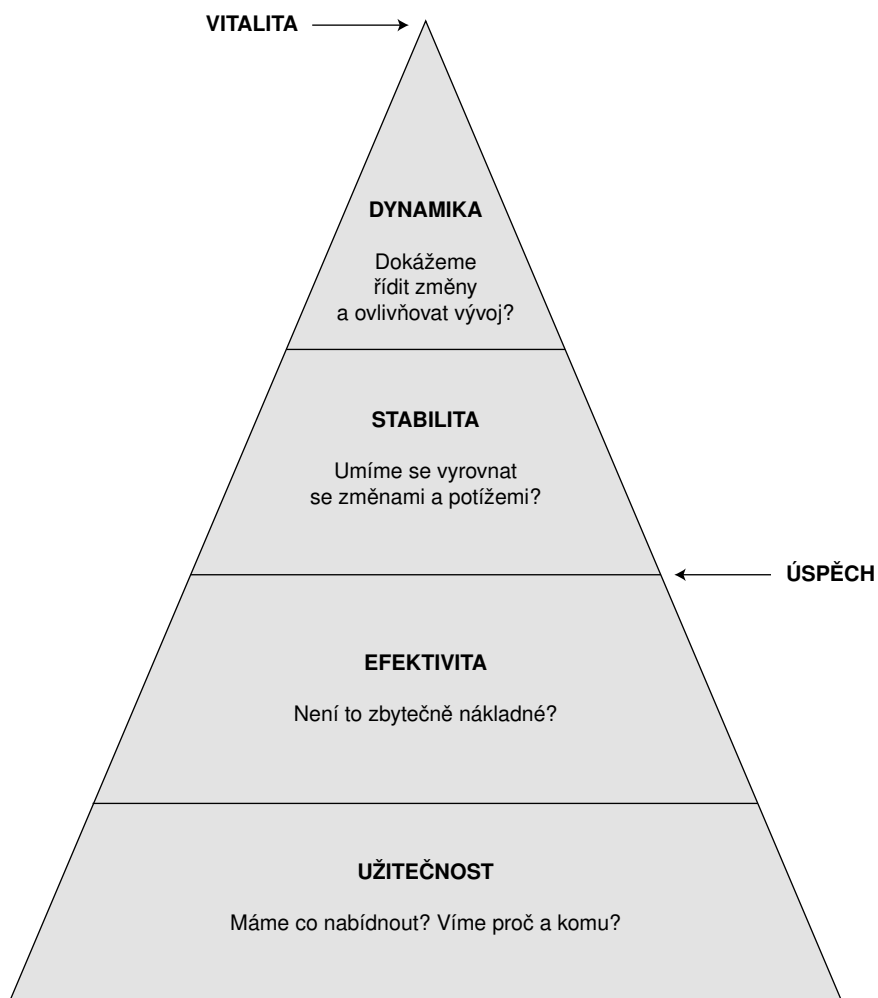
VITALITA

DYNAMIKA

Dokážeme řídit změny a ovlivňovat vývoj?

STABILITA

Umíme se vyrovnat se změnami a potížemi?

ÚSPĚCH

EFEKTIVITA

Není to zbytečně nákladné?

UŽITEČNOST

Máme co nabídnout? Víme proč a komu?